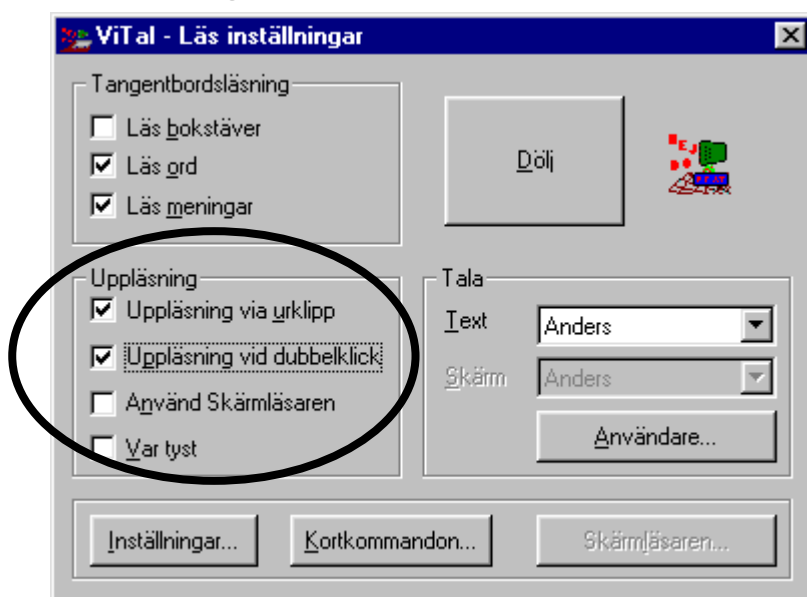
ViTal - Läs inställningar

Tangentbordsläsning
Läs bokstäver
Läs ord
Läs meningar

Dölj

Uppläsning
Uppläsning via urklipp
Uppläsning vid dubbelklick
Använd Skärmläsaren
Var tyst

Tala
Text Anders
Skärm Anders
Användare...

Inställningar... Kortkommandon... Skärmläsaren...